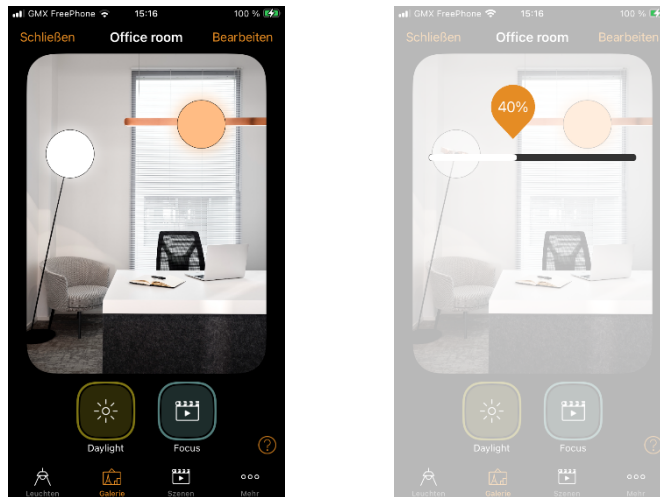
GMX FreePhone 15:16 100 %

Schließen Office room Bearbeiten

Daylight Focus

?

Leuchten Galerie Szenen Mehr

GMX FreePhone 15:16 100 %

Schließen Office room Bearbeiten

40%

Daylight Focus

?

Leuchten Galerie Szenen Mehr